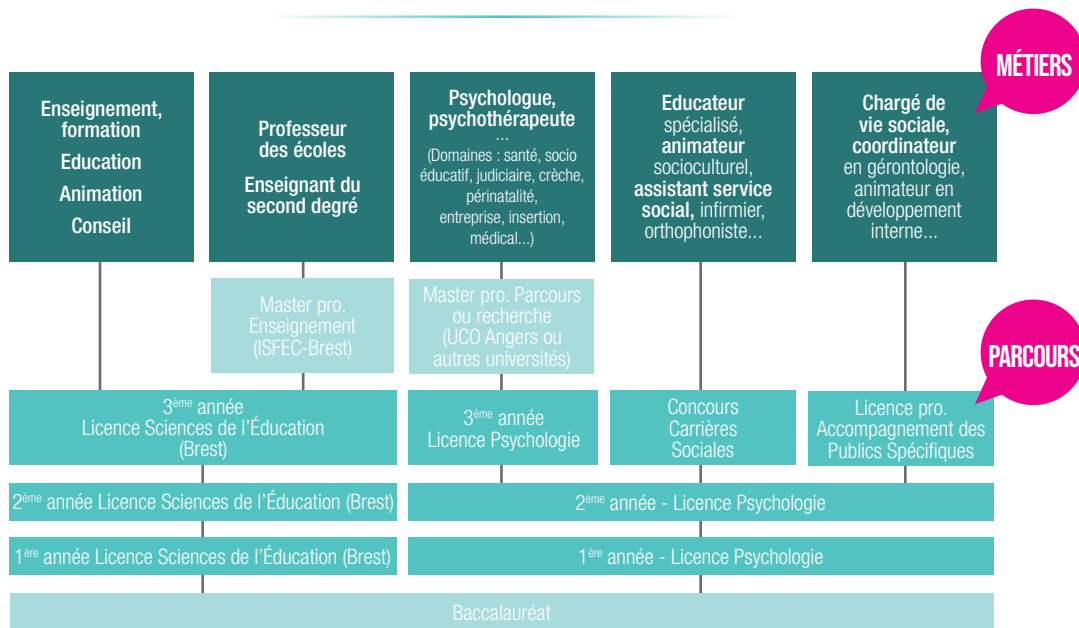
MÉTIERS

Enseignement, formation
Education
Animation
Conseil

Professeur des écoles
Enseignant du second degré

Psychologue, psychothérapeute
...
(Domaines : santé, socio éducatif, judiciaire, crèche, périnatalité, entreprise, insertion, médical...)

Educateur spécialisé, animateur socioculturel, assistant service social, infirmier, orthophoniste...

Chargé de vie sociale, coordinateur en gérontologie, animateur en développement interne...

PARCOURS

Master pro. Enseignement (ISFEC-Brest)

Master pro. Parcours ou recherche (UCO Angers ou autres universités)

3ème année Licence Sciences de l'Éducation (Brest)

3ème année Licence Psychologie

Concours Carrières Sociales

Licence pro. Accompagnement des Publics Spécifiques

2ème année Licence Sciences de l'Éducation (Brest)

2ème année - Licence Psychologie

1ère année Licence Sciences de l'Éducation (Brest)

1ère année - Licence Psychologie

Baccalauréat